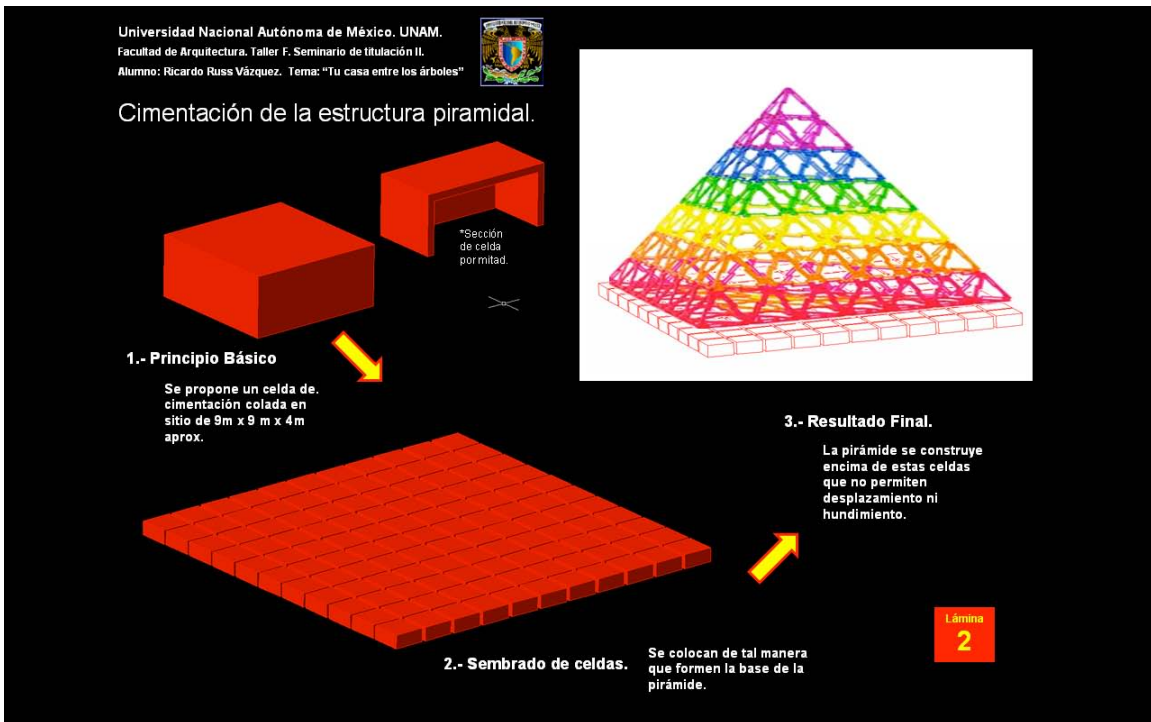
Universidad Nacional Autónoma de México. UNAM.
Facultad de Arquitectura. Taller F. Seminario de titulación II.
Alumno: Ricardo Russ Vázquez. Tema: "Tu casa entre los árboles"

Cimentación de la estructura piramidal.

*Sección de celda por mitad.

1.- Principio Básico

Se propone un celda de. cimentación colada en sitio de 9m x 9 m x 4m aprox.

3.- Resultado Final.

La pirámide se construye encima de estas celdas que no permiten desplazamiento ni hundimiento.

2.- Sembrado de celdas.

Se colocan de tal manera que formen la base de la pirámide.

Lámina
2